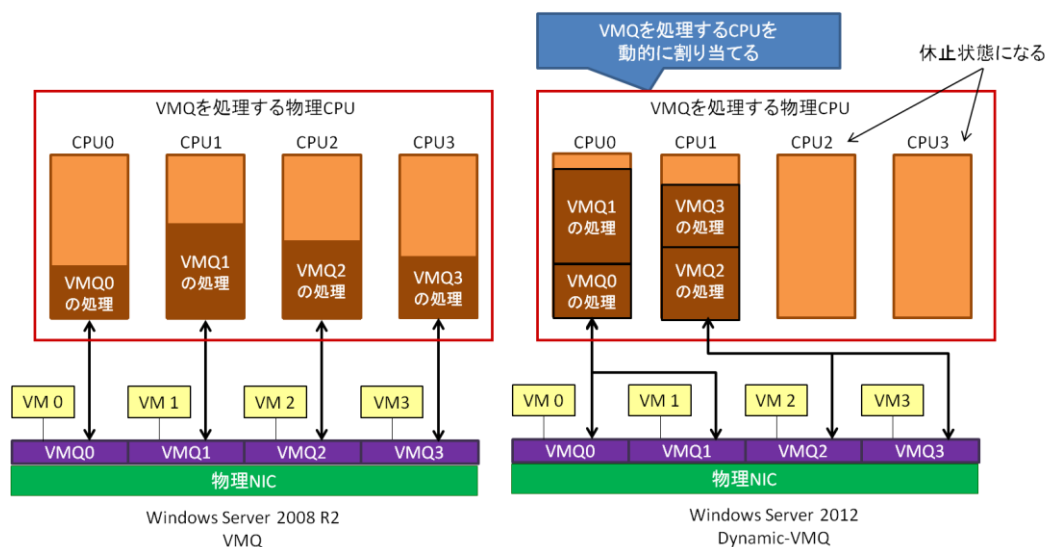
VMQを処理するCPUを動的に割り当てる

休止状態になる

VMQを処理する物理CPU

CPU0
CPU1
CPU2
CPU3

VMQ0の処理
VMQ1の処理
VMQ2の処理
VMQ3の処理

VM 0
VM 1
VM 2
VM3

VMQ0
VMQ1
VMQ2
VMQ3

物理NIC

Windows Server 2008 R2
VMQ

VMQを処理する物理CPU

CPU0
CPU1
CPU2
CPU3

VMQ1の処理
VMQ0の処理
VMQ3の処理
VMQ2の処理

VM 0
VM 1
VM 2
VM3

VMQ0
VMQ1
VMQ2
VMQ3

物理NIC

Windows Server 2012
Dynamic-VMQ